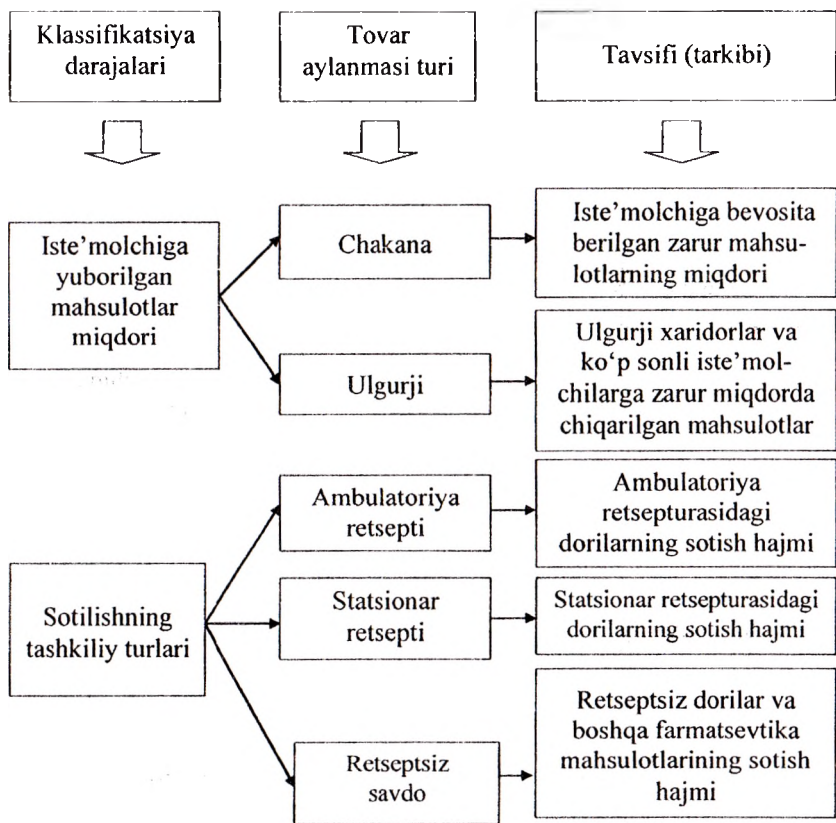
Klassifikatsiya darajalari

Tovar aylanmasi turi

Tavsifi (tarkibi)

Iste'molchiga yuborilgan mahsulotlar miqdori

Chakana

Iste'molchiga bevosita berilgan zarur mahsulotlarning miqdori

Ulgurji

Ulgurji xaridorlar va ko'p sonli iste'molchilarga zarur miqdorda chiqarilgan mahsulotlar

Sotilishning tashkiliy turlari

Ambulatoriya retsepti

Ambulatoriya retsepturasidagi dorilarning sotish hajmi

Statsionar retsepti

Statsionar retsepturasidagi dorilarning sotish hajmi

Retseptsiz savdo

Retseptsiz dorilar va boshqa farmatsevtika mahsulotlarining sotish hajmi